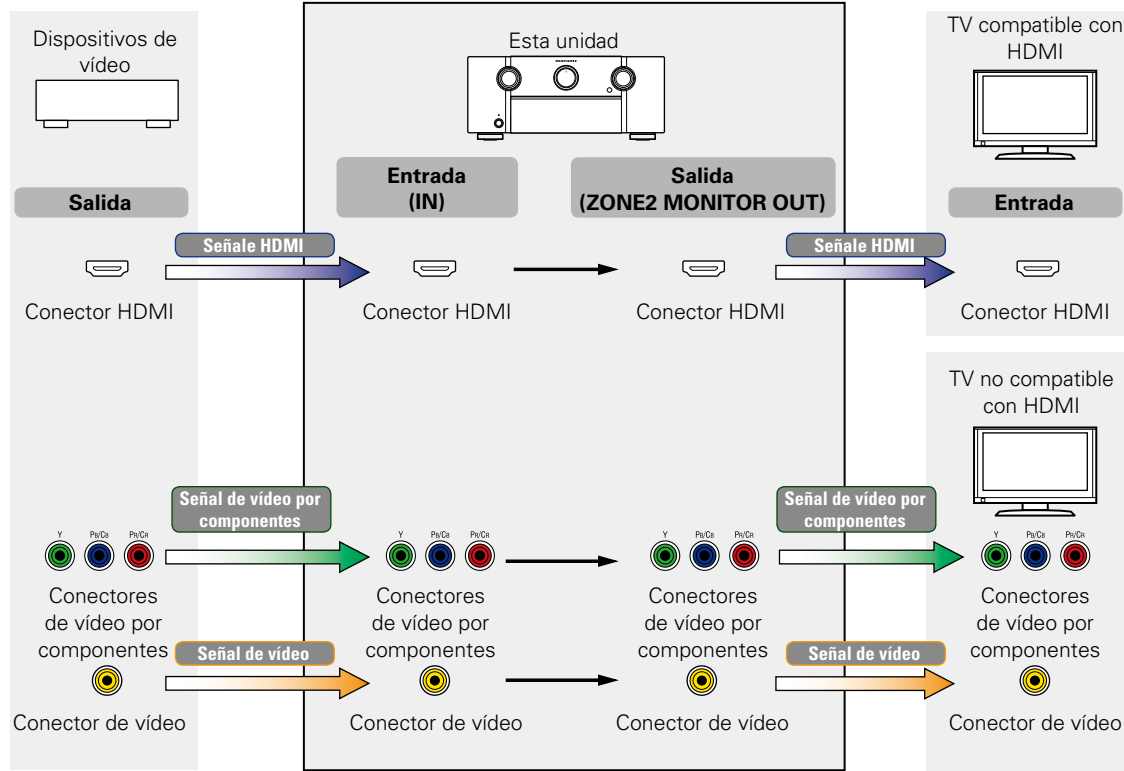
Dispositivos de vídeo

Esta unidad

TV compatible con HDMI

Salida

Entrada (IN)

Salida (ZONE2 MONITOR OUT)

Entrada

Señale HDMI

Señale HDMI

Conector HDMI

Conector HDMI

Conector HDMI

Conector HDMI

TV no compatible con HDMI

Señal de vídeo por componentes

Señal de vídeo por componentes

Y PB/CB PR/CR

Y PB/CB PR/CR

Y PB/CB PR/CR

Y PB/CB PR/CR

Conectores de vídeo por componentes

Conectores de vídeo por componentes

Conectores de vídeo por componentes

Conectores de vídeo por componentes

Señal de vídeo

Señal de vídeo

Conector de vídeo

Conector de vídeo

Conector de vídeo

Conector de vídeo